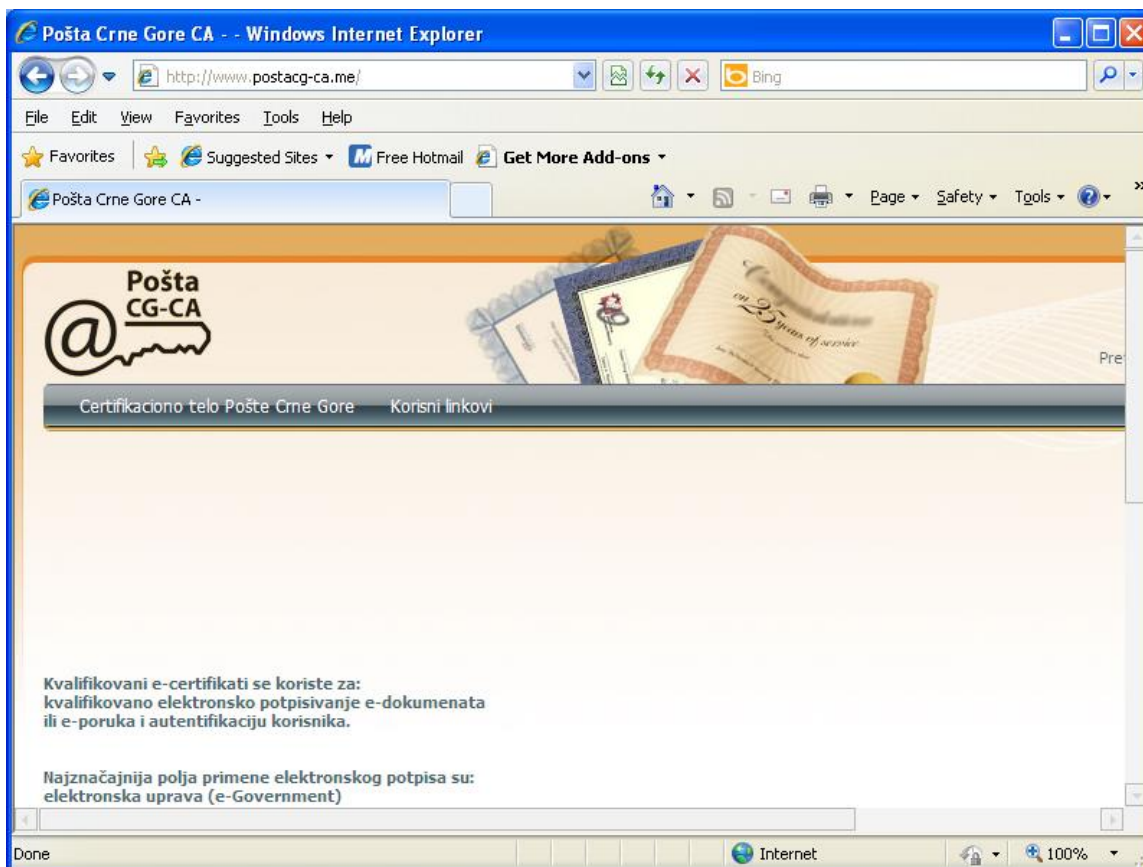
Pošta Crne Gore CA - - Windows Internet Explorer

http://www.postacg-ca.me/

Bing

File Edit View Favorites Tools Help

Favorites Suggested Sites Free Hotmail Get More Add-ons

Pošta Crne Gore CA -

Page Safety Tools

Pošta CG-CA

Pre

Certifikaciono telo Pošte Crne Gore Korisni linkovi

Kvalifikovani e-certifikati se koriste za: kvalifikovano elektronsko potpisivanje e-dokumenata ili e-poruka i autentifikaciju korisnika.

Najznačajnija polja primene elektronskog potpisa su: elektronska uprava (e-Government)

Done

Internet

100%